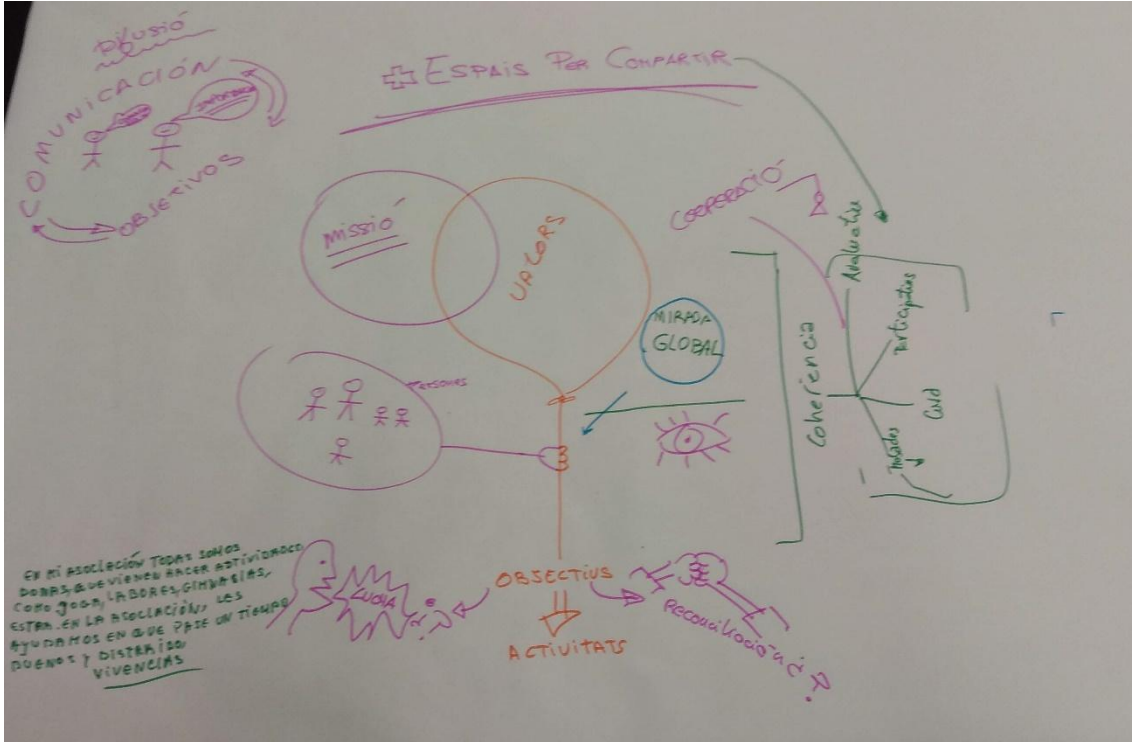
DIFUSIÓ

COMUNICACIÓN

IMPORTANCIA

OBJETIVOS

+ ESPAIS PER COMPARTIR

COOPERACIÓ

MISSIÓ

VALORS

MIRADA GLOBAL

PERSONES

Adequada

Participativa

Coherencia

Cuid

Todas

EN MI ASOCIACIÓN TODAS SOMOS DONAS, QUE VIENEN HACER ACTIVIDADES COMO YOGA, LABORES, GIMNASIAS, ESTAR EN LA ASOCIACIÓN, LES AYUDAMOS EN QUE PASE UN TIEMPO BUENO Y DISTRAÍDO VIVENCIAS

LUCHA

OBSECTIUS

ACTIVITATS

Reconciliació?